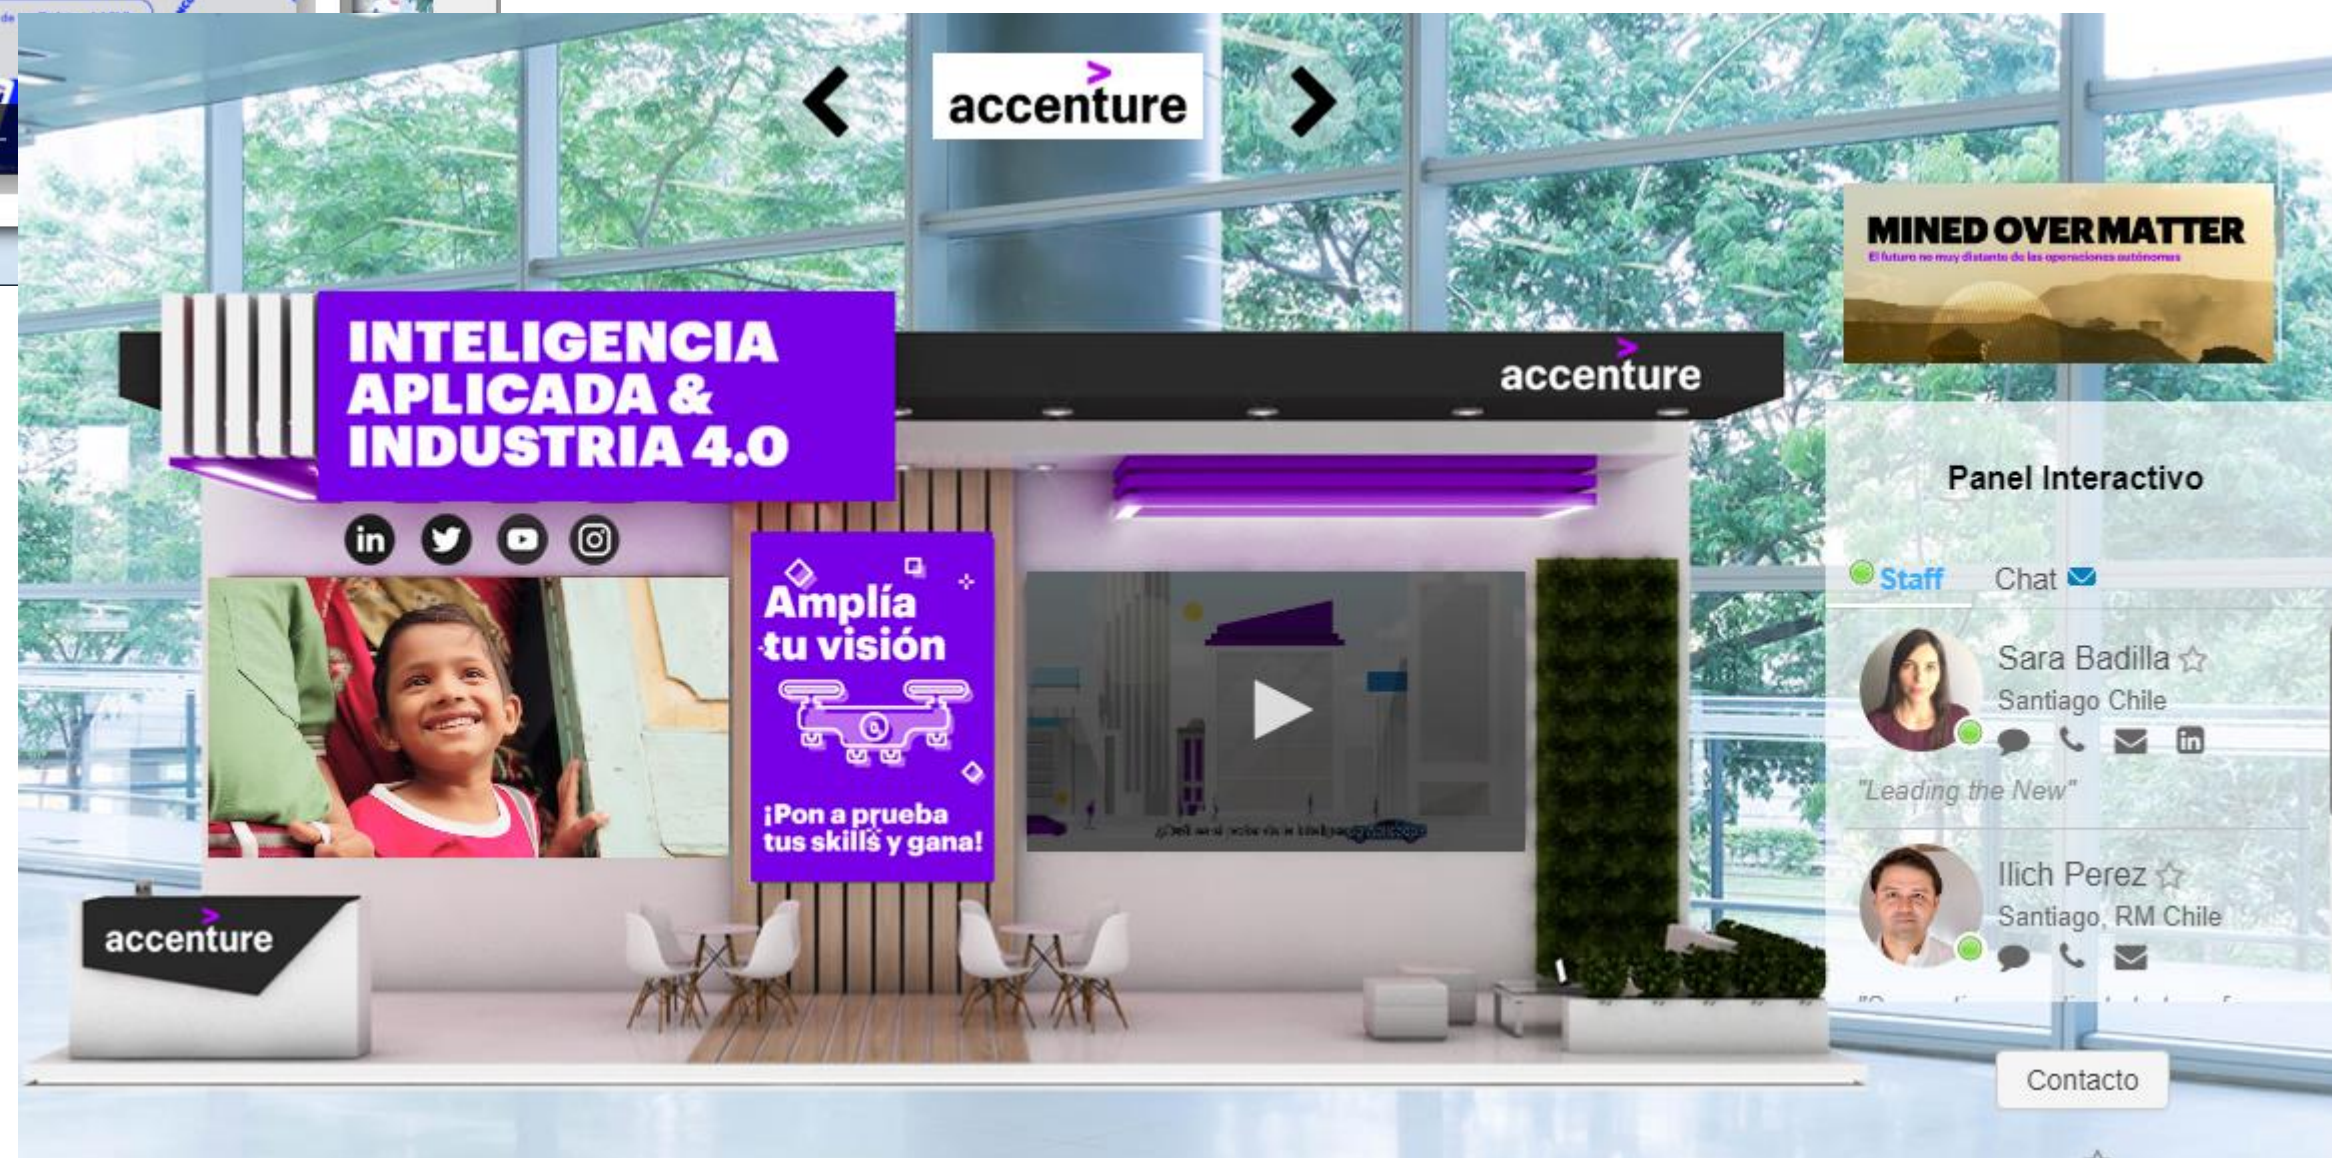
accenture

MINED OVER MATTER
El futuro no muy distante de las operaciones autónomas

INTELIGENCIA APLICADA & INDUSTRIA 4.0

accenture

Amplía tu visión

¡Pon a prueba tus skills y gana!

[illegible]

accenture

Panel Interactivo

Staff Chat

Sara Badilla
Santiago Chile
"Leading the New"

Ilich Perez
Santiago, RM Chile

Contacto